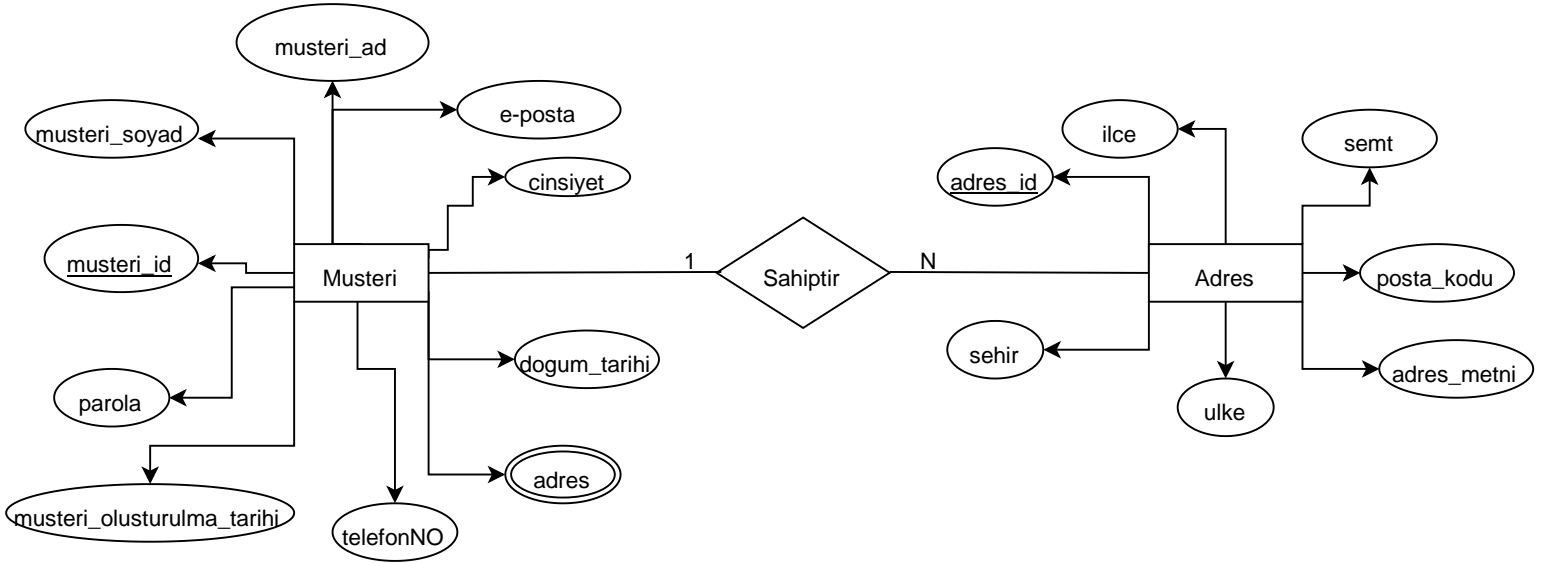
musteri_ad

e-posta

musteri_soyad

cinsiyet

musteri_id

Musteri

parola

dogum_tarihi

adres

musteri_olusturulma_tarihi

telefonNO

1

Sahiptir

N

ilce

semt

adres_id

Adres

posta_kodu

sehir

adres_metni

ulke